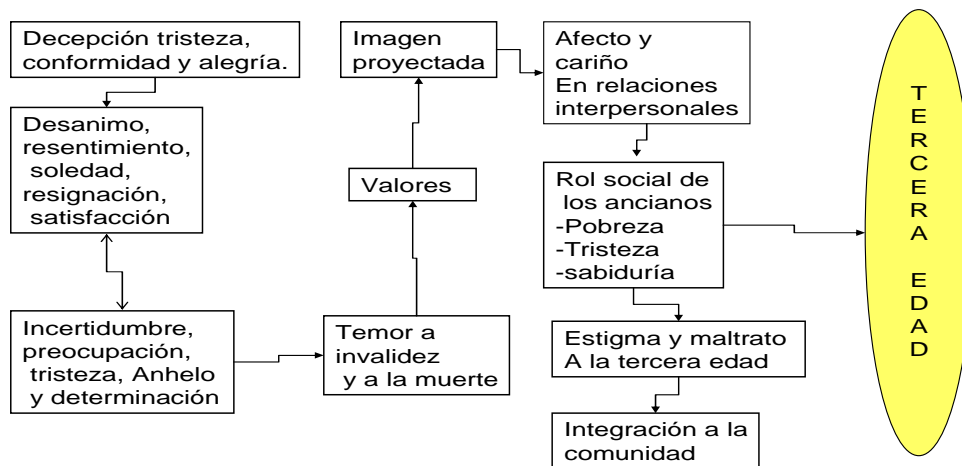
Decepción tristeza, conformidad y alegría.

Desanimo, resentimiento, soledad, resignación, satisfacción

Incertidumbre, preocupación, tristeza, Anhelo y determinación

Temor a invalidez y a la muerte

Valores

Imagen proyectada

Afecto y cariño
En relaciones interpersonales

Rol social de los ancianos
-Pobreza
-Tristeza
-sabiduría

Estigma y maltrato
A la tercera edad

Integración a la comunidad

T
E
R
C
E
R
A

E
D
A
D